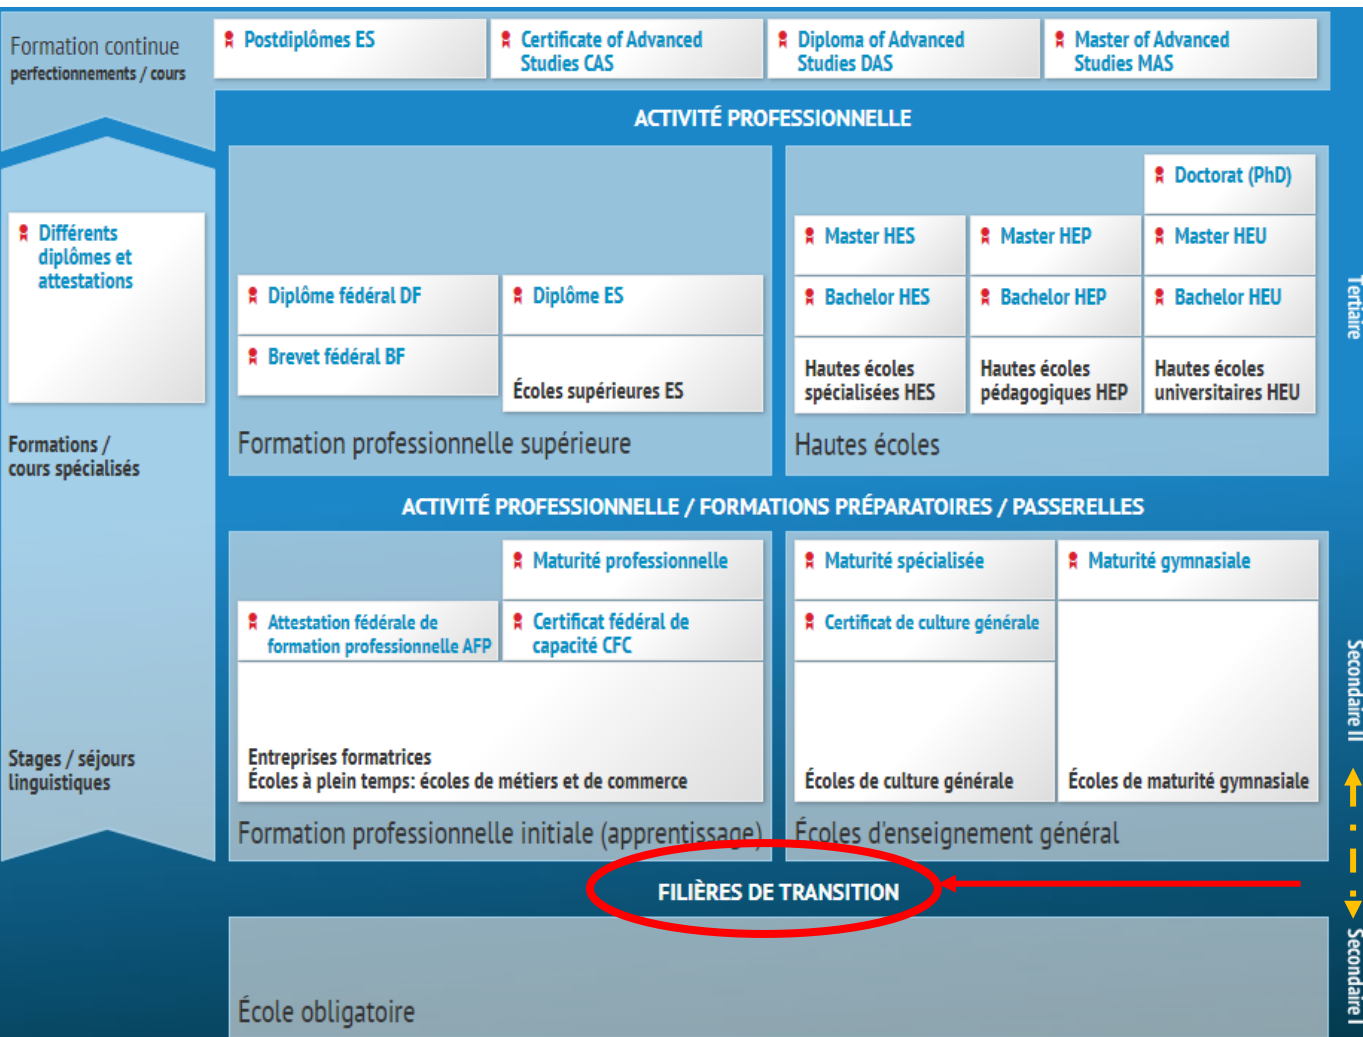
Formation continue
perfectionnements / cours

Postdiplômes ES

Certificate of Advanced Studies CAS

Diploma of Advanced Studies DAS

Master of Advanced Studies MAS

ACTIVITÉ PROFESSIONNELLE

Différents diplômes et attestations

Formations / cours spécialisés

Diplôme fédéral DF

Diplôme ES

Brevet fédéral BF

Écoles supérieures ES

Formation professionnelle supérieure

Doctorat (PhD)

Master HES

Master HEP

Master HEU

Bachelor HES

Bachelor HEP

Bachelor HEU

Hautes écoles spécialisées HES

Hautes écoles pédagogiques HEP

Hautes écoles universitaires HEU

Hautes écoles

Tertiaire

ACTIVITÉ PROFESSIONNELLE / FORMATIONS PRÉPARATOIRES / PASSERELLES

Maturité professionnelle

Attestation fédérale de formation professionnelle AFP

Certificat fédéral de capacité CFC

Entreprises formatrices
Écoles à plein temps: écoles de métiers et de commerce

Formation professionnelle initiale (apprentissage)

Maturité spécialisée

Maturité gymnasiale

Certificat de culture générale

Écoles de culture générale

Écoles de maturité gymnasiale

Écoles d'enseignement général

Stages / séjours linguistiques

Secondaire II

FILIÈRES DE TRANSITION

Secondaire I

École obligatoire